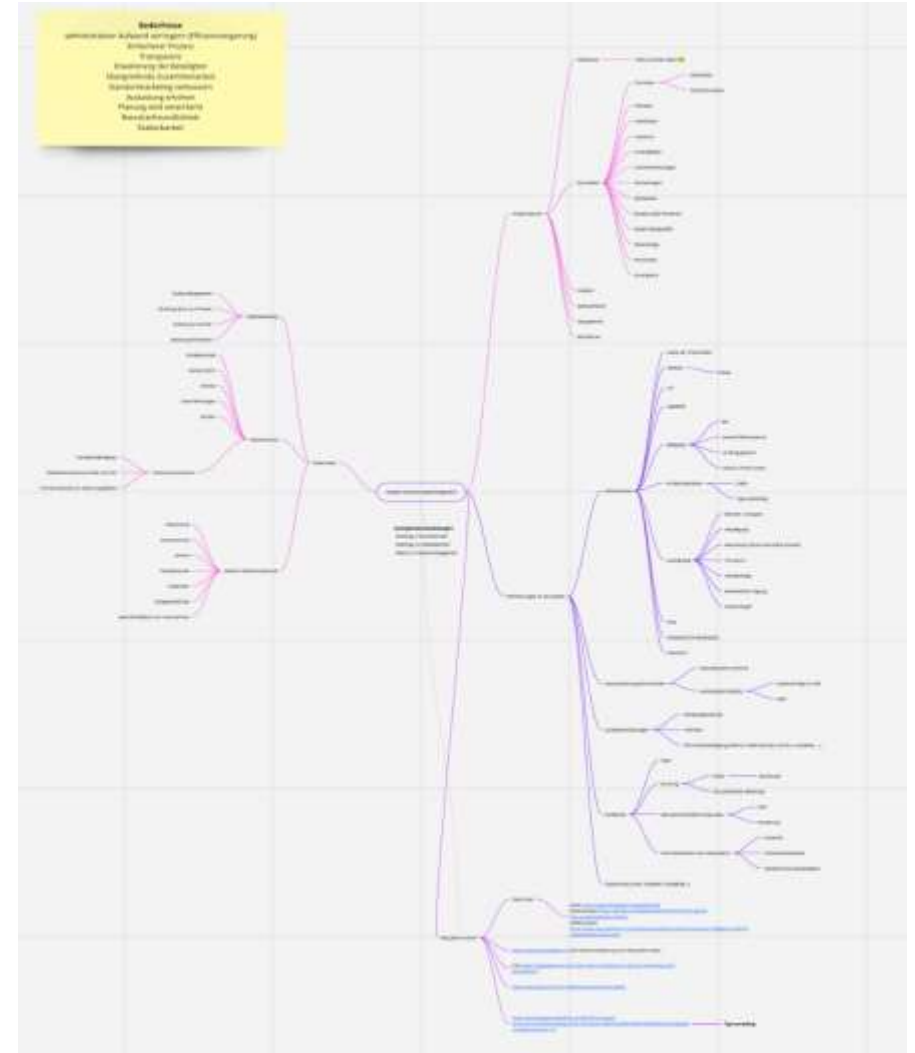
Bedürfnisse
administrativen Aufwand verringern (Effizienzsteigerung)
Einheitliche Prozess
Transparenz
Einarbeitung der Beteiligten
Übergreifende Zusammenarbeit
Standortmarketing verbessern
Auslastung erhöhen
Planung wird vereinfacht
Ressourcenauslastung
Skalierbarkeit

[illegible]